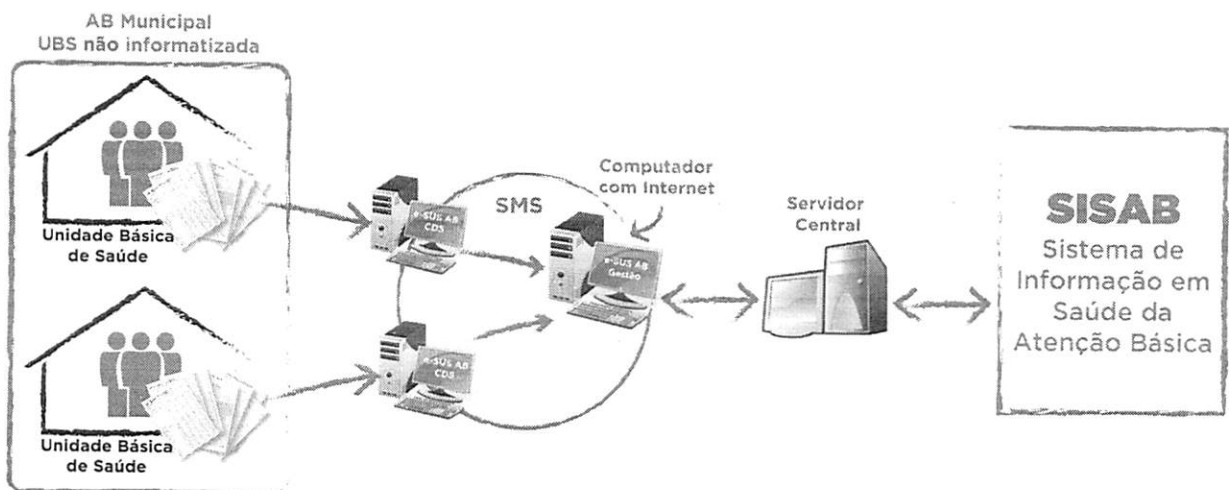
AB Municipal
UBS não informatizada

Unidade Básica de Saúde

Unidade Básica de Saúde

e-SUS AB CDS

e-SUS AB CDS

SMS

Computador com Internet

e-SUS AB Gestão

Servidor Central

SISAB
Sistema de Informação em Saúde da Atenção Básica